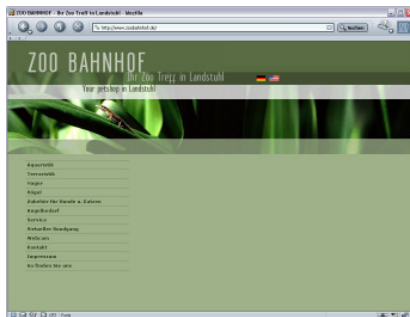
ZOO BAHNHOF - Ihr Zoo Treff in Landstuhl - Mozilla

http://www.zoobahnhof.de/

Suchen

ZOO BAHNHOF

Ihr Zoo Treff in Landstuhl

Your petshop in Landstuhl

Aquaristik
Terraristik
Nager
Vögel
Zubehör für Hunde u. Katzen
Angelbedarf
Service
Aktueller Rundgang
Webcam
Kontakt
Impressum
So finden Sie uns

Fertig